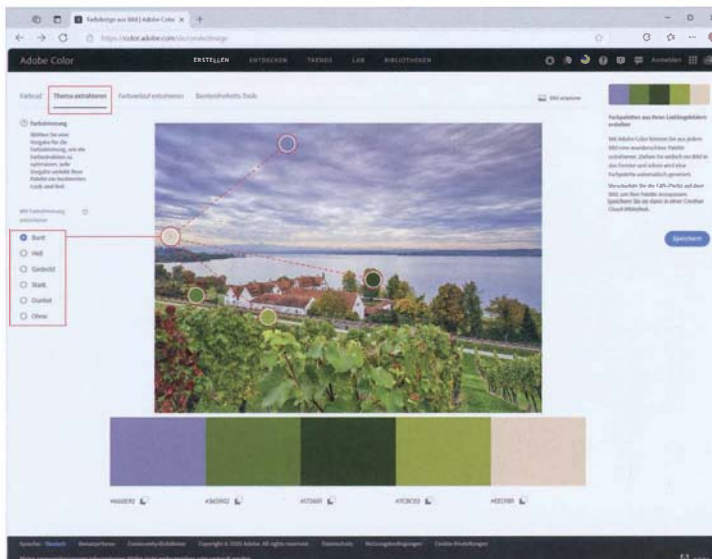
Farbskala aus Bild | Adobe Color

https://color.adobe.com/de/create/image

Adobe Color

ERSTELLEN ENTDECKEN TRENDS LAB BIBLIOTHEKEN

Anmelden

Farbrad Thema extrahieren Farbverlauf extrahieren Barrierefreiheits-Tools

Bild ersetzen

Farbstimmung

Wählen Sie eine Vorgabe für die Farbstimmung, um die Farbextraktion zu optimieren. Jede Vorgabe erstellt Ihre Palette ein bestimmtes Look and Feel.

Mit Farbstimmung extrahieren

Bunt

Hell

Gedeckt

Stark

Dunkel

Ohne

Farbpaletten aus Ihren Lieblingsbildern erstellen

Mit Adobe Color können Sie aus jedem Bild eine wunderschöne Palette extrahieren. Ziehen Sie einfach ein Bild in das Fenster und schon wird eine Farbpalette automatisch generiert.

Verschieben Sie die Farb-Picks auf dem Bild, um Ihre Palette anzupassen. Speichern Sie sie dann in einer Creative Cloud-Bibliothek.

Speichern

#666E92 #365902 #1726 #7CBC03 #EDE7BB

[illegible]